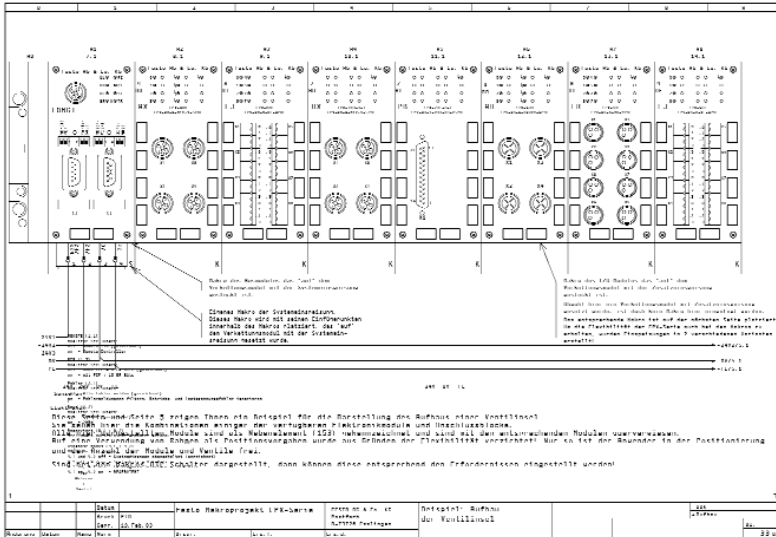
Festo Makroprojekt CPX-Serie

Eigenes Makro der Systemeinspeisung.
Dieses Makro wird mit seinen Einfügepunkten innerhalb des Makros platziert, das 'auf' den Verkettungsmodul mit der Systemeinspeisung gesetzt wurde.

Diese Seite und Seite 3 zeigen Ihnen ein Beispiel für die Darstellung des Aufbaus einer Ventilinsel.
Sie sehen hier die Kombinationen einiger der verfügbaren Elektronikmodule und Anschlussblöcke.
Alle Module werden als Makroelement (ESS) gekennzeichnet und sind mit den entsprechenden Modulen querverweisen.
Auf eine Verwendung von Rahmen als Positionsvorgaben wurde aus Gründen der Flexibilität verzichtet! Nur so ist der Anwender in der Positionierung und der Anzahl der Module und Ventile frei.
Sind DIL und Wahlschalter dargestellt, dann können diese entsprechend den Erfordernissen eingestellt werden!

Beispiel: Aufbau der Ventilinsel

Datum
Bearb.
Gepr.
10.Feb.03
Festo AG & Co. KG
Ruiter Str.
D-73734 Esslingen
Änderung
Datum
Name
Norm
Urspr.
Ers. f.
Ers. d.
+Aufbau
Bl.
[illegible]